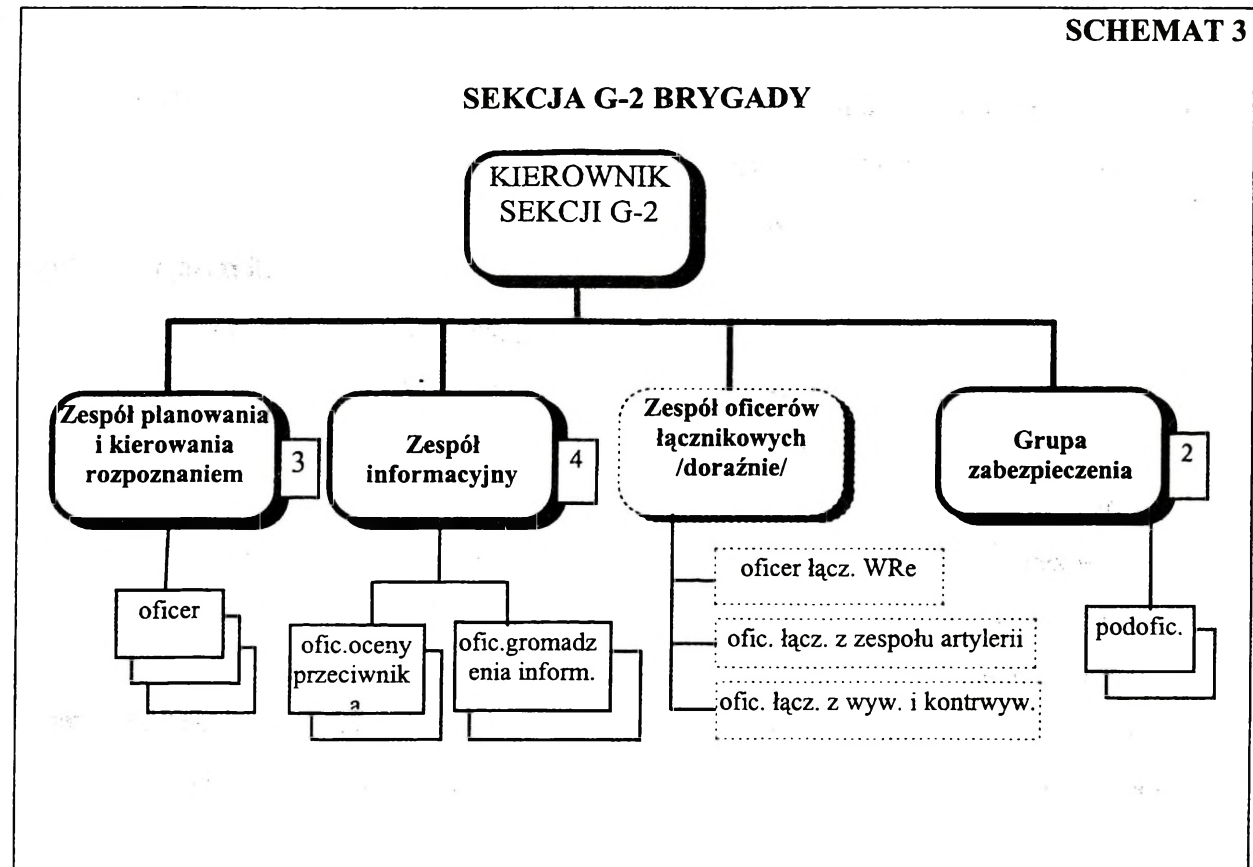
SCHEMAT 3

SEKCJA G-2 BRYGADY

KIEROWNIK SEKCJI G-2

Zespół planowania i kierowania rozpoznaniem

3

oficer

Zespół informacyjny

4

ofic.oceny przeciwnika

ofic.gromadzenia inform.

Zespół oficerów łącznikowych /doraźnie/

oficer łącz. WRe

ofic. łącz. z zespołu artylerii

ofic. łącz. z wyw. i kontrwyw.

Grupa zabezpieczenia

2

podofic.